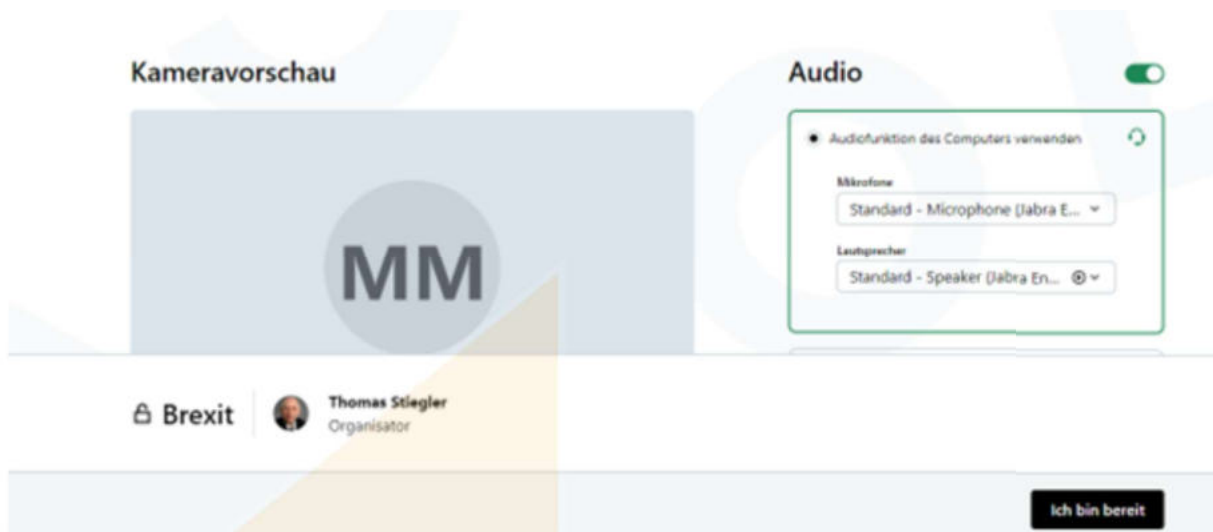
Kameravorschau

MM

Audio

Audiofunktion des Computers verwenden

Mikrofone

Standard - Microphone (Jabra E...

Lautsprecher

Standard - Speaker (Jabra En...

Brexit

Thomas Stiegler

Organisator

Ich bin bereit